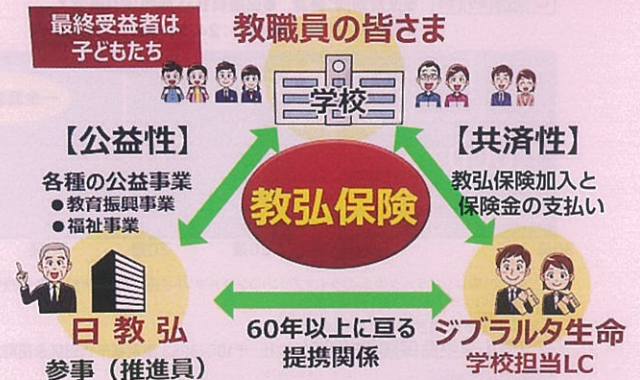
最終受益者は
子どもたち

教職員の皆さま

学校

【公益性】

各種の公益事業
● 教育振興事業
● 福祉事業

【共済性】

教弘保険加入と
保険金の支払い

教弘保険

日教弘
参事（推進員）

60年以上に亘る
提携関係

ジブラルタ生命
学校担当LC